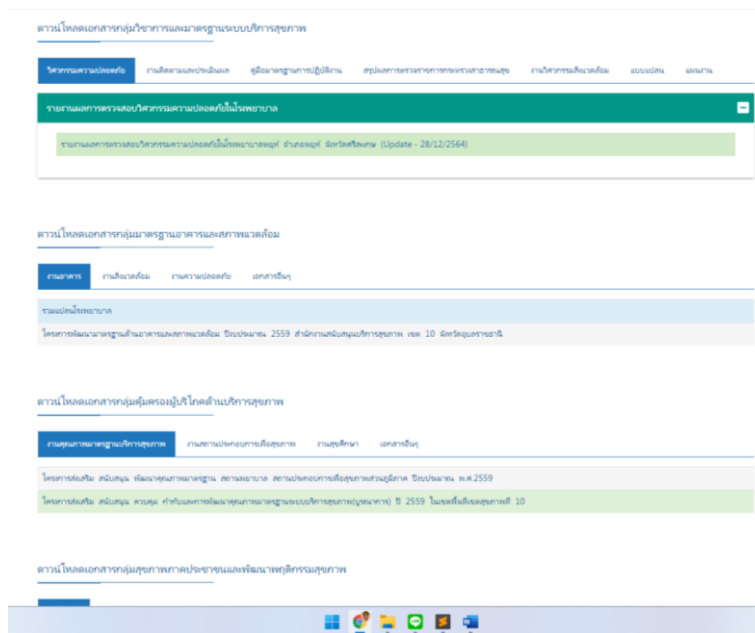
ดาวน์โหลดเอกสารกลุ่มวิชาการและมาตรฐานระบบบริการสุขภาพ

วิศวกรรมความปลอดภัย | งานติดตามและประเมินผล | คู่มือมาตรฐานการปฏิบัติงาน | สรุปผลการตรวจราชการกระทรวงสาธารณสุข | งานวิศวกรรมสิ่งแวดล้อม | แบบแปลน | แผนงาน

รายงานผลการตรวจสอบวิศวกรรมความปลอดภัยในโรงพยาบาล

รายงานผลการตรวจสอบวิศวกรรมความปลอดภัยในโรงพยาบาลพยุห์ อำเภอพยุห์ จังหวัดศรีสะเกษ (Update - 28/12/2564)

ดาวน์โหลดเอกสารกลุ่มมาตรฐานอาคารและสภาพแวดล้อม

งานอาคาร | งานสิ่งแวดล้อม | งานความปลอดภัย | เอกสารอื่นๆ

รวมแปลนโรงพยาบาล

โครงการพัฒนามาตรฐานด้านอาคารและสภาพแวดล้อม ปีงบประมาณ 2559 สำนักงานสนับสนุนบริการสุขภาพ เขต 10 จังหวัดอุบลราชธานี

ดาวน์โหลดเอกสารกลุ่มคุ้มครองผู้บริโภคด้านบริการสุขภาพ

งานคุณภาพมาตรฐานบริการสุขภาพ | งานสถานประกอบการเพื่อสุขภาพ | งานสุขศึกษา | เอกสารอื่นๆ

โครงการส่งเสริม สนับสนุน พัฒนาคุณภาพมาตรฐาน สถานพยาบาล สถานประกอบการเพื่อสุขภาพส่วนภูมิภาค ปีงบประมาณ พ.ศ.2559

โครงการส่งเสริม สนับสนุน ควบคุม กำกับและการพัฒนาคุณภาพมาตรฐานระบบบริการสุขภาพ(บูรณาการ) ปี 2559 ในเขตพื้นที่เขตสุขภาพที่ 10

ดาวน์โหลดเอกสารกลุ่มสุขภาพภาคประชาชนและพัฒนาพฤติกรรมสุขภาพ